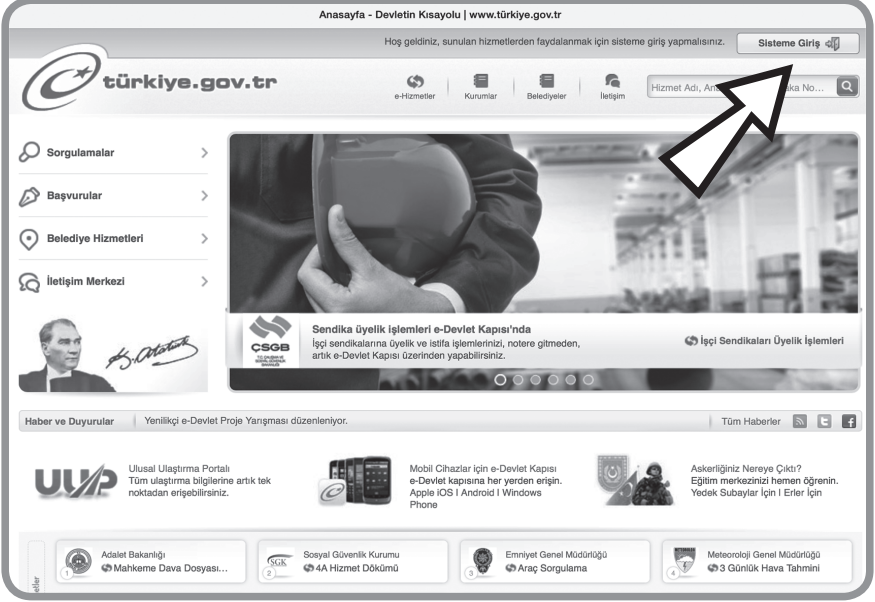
Anasayfa - Devletin Kısayolu | www.türkiye.gov.tr

Hoş geldiniz, sunulan hizmetlerden faydalanmak için sisteme giriş yapmalısınız.

Sisteme Giriş

türkiye.gov.tr

e-Hizmetler

Kurumlar

Belediyeler

İletişim

Hizmet Adı, An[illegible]ka No...

Sorgulamalar

Başvurular

Belediye Hizmetleri

İletişim Merkezi

K. Atatürk

ÇSGB

Sendika üyelik işlemleri e-Devlet Kapısı'nda

İşçi sendikalarına üyelik ve istifa işlemlerinizi, notere gitmeden, artık e-Devlet Kapısı üzerinden yapabilirsiniz.

İşçi Sendikaları Üyelik İşlemleri

Haber ve Duyurular

Yenilikçi e-Devlet Proje Yarışması düzenleniyor.

Tüm Haberler

ULAP

Ulusal Ulaştırma Portalı
Tüm ulaştırma bilgilerine artık tek noktadan erişebilirsiniz.

Mobil Cihazlar için e-Devlet Kapısı
e-Devlet kapısına her yerden erişin.
Apple iOS I Android I Windows Phone

Askerliğiniz Nereye Çıktı?
Eğitim merkezinizi hemen öğrenin.
Yedek Subaylar İçin I Erler İçin

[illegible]ler

1 Adalet Bakanlığı
Mahkeme Dava Dosyası...

2 SGK Sosyal Güvenlik Kurumu
4A Hizmet Dökümü

3 Emniyet Genel Müdürlüğü
Araç Sorgulama

4 Meteoroloji Genel Müdürlüğü
3 Günlük Hava Tahmini